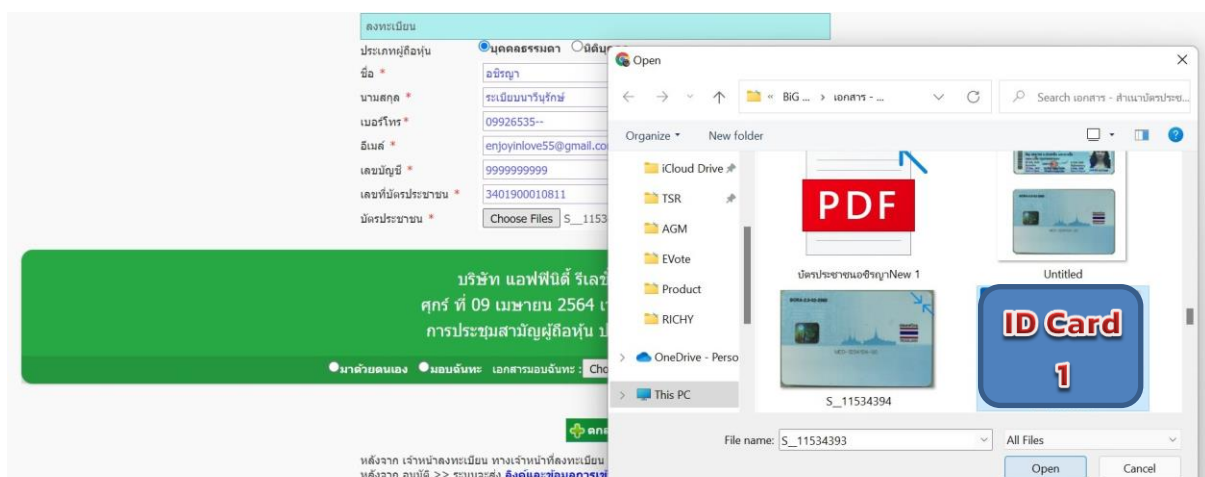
ลงทะเบียน

ประเภทผู้ถือหุ้น ◉บุคคลธรรมดา ○นิติบุ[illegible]

ชื่อ * อชิรญา

นามสกุล * ระเบียบนาวีรุรักษ์

เบอร์โทร * 09926535--

อีเมล์ * enjoyinlove55@gmail.co

เลขบัญชี * 9999999999

เลขที่บัตรประชาชน * 3401900010811

บัตรประชาชน * Choose Files S__1153

บริษัท แอฟฟินิตี้ รีเลย์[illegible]

ศุกร์ ที่ 09 เมษายน 2564 เ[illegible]

การประชุมสามัญผู้ถือหุ้น ป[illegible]

●มาด้วยตนเอง ●มอบฉันทะ เอกสารมอบฉันทะ : Cho

ตกล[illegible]

หลังจาก เจ้าหน้าลงทะเบียน ทางเจ้าหน้าที่ลงทะเบียน

หลังจาก อนุมัติ >> ระบบจะส่ง ลิงค์และข้อมูลการเข้า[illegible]

Open

← → ↑ « BiG ... › เอกสาร - ... C Search เอกสาร - สำเนาบัตรประช...

Organize ▾ New folder

iCloud Drive

TSR

AGM

EVote

Product

RICHY

OneDrive - Perso

This PC

PDF

บัตรประชาชนอชิรญาNew 1

Untitled

S__11534394

ID Card 1

File name: S__11534393

All Files

Open

Cancel